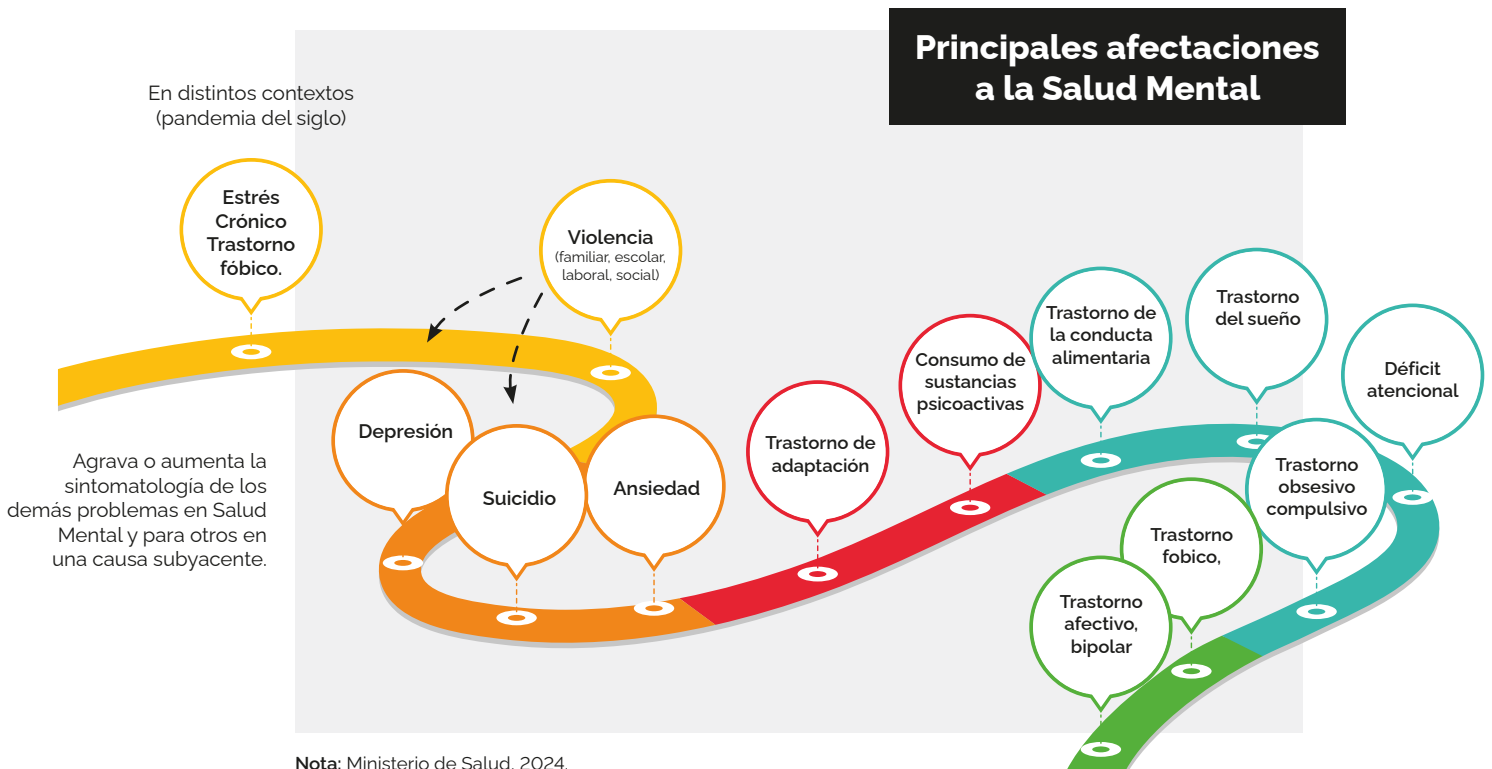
Principales afectaciones a la Salud Mental

En distintos contextos (pandemia del siglo)

Estrés Crónico Trastorno fóbico.

Violencia (familiar, escolar, laboral, social)

Depresión

Suicidio

Ansiedad

Agrava o aumenta la sintomatología de los demás problemas en Salud Mental y para otros en una causa subyacente.

Trastorno de adaptación

Consumo de sustancias psicoactivas

Trastorno de la conducta alimentaria

Trastorno del sueño

Déficit atencional

Trastorno obsesivo compulsivo

Trastorno fobico,

Trastorno afectivo, bipolar

Nota: Ministerio de Salud, 2024.